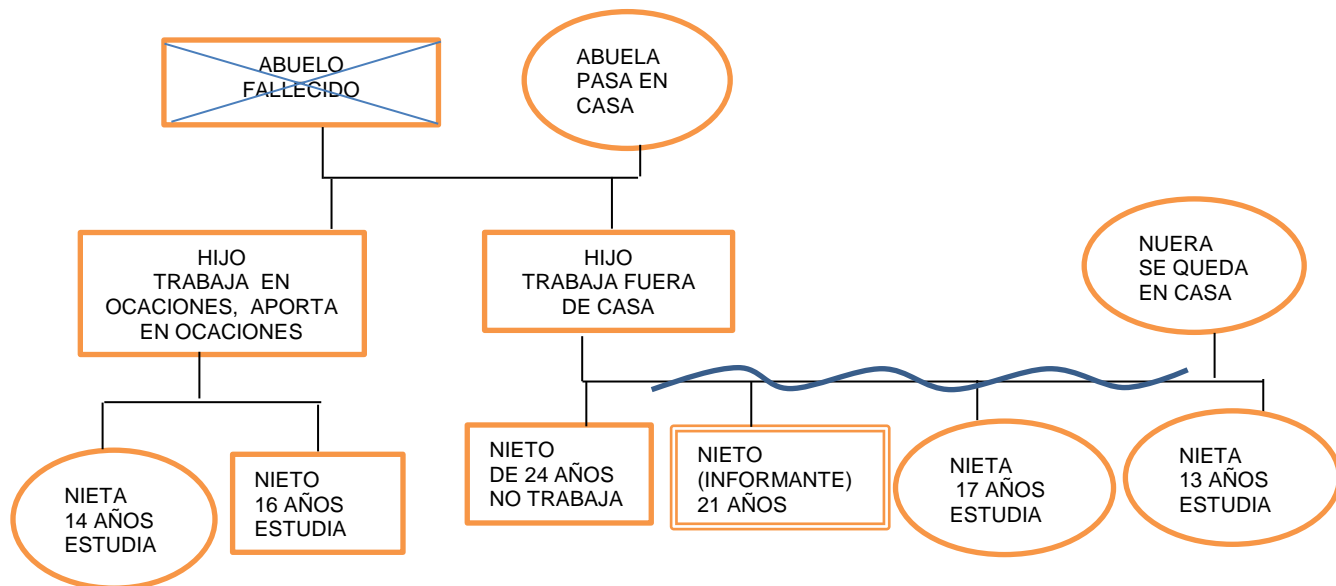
ABUELO FALLECIDO

ABUELA PASA EN CASA

HIJO TRABAJA EN OCACIONES, APORTA EN OCACIONES

HIJO TRABAJA FUERA DE CASA

NUERA SE QUEDA EN CASA

NIETA 14 AÑOS ESTUDIA

NIETO 16 AÑOS ESTUDIA

NIETO DE 24 AÑOS NO TRABAJA

NIETO (INFORMANTE) 21 AÑOS

NIETA 17 AÑOS ESTUDIA

NIETA 13 AÑOS ESTUDIA